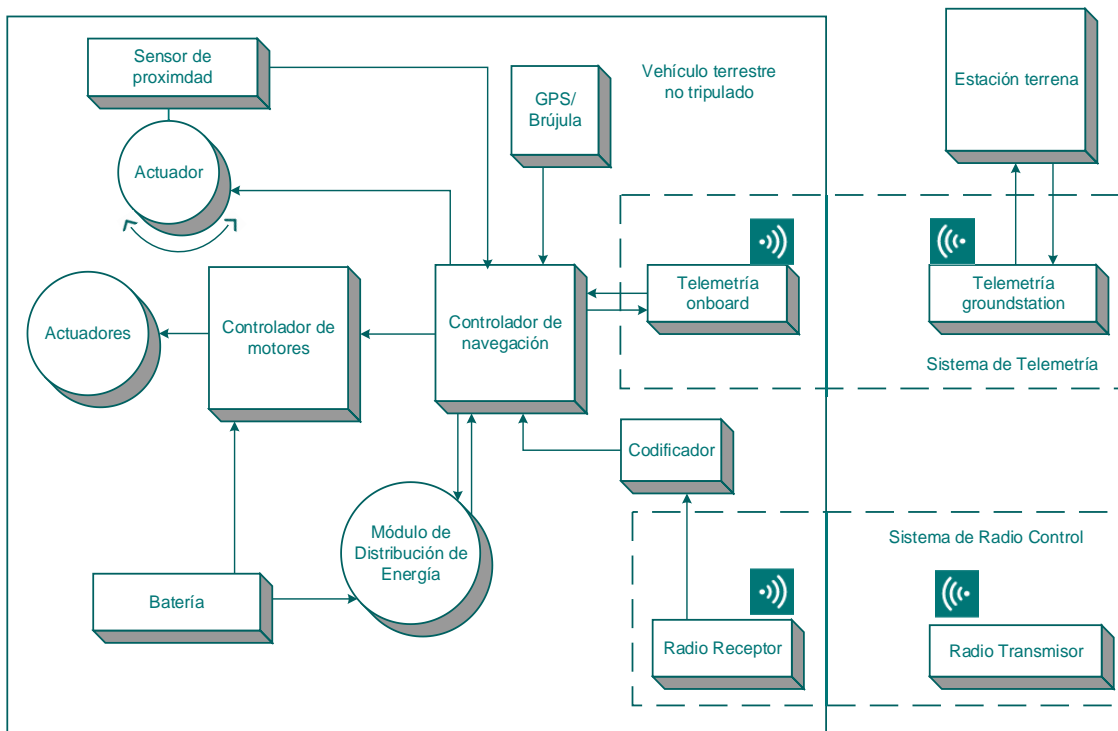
Sensor de proximdad

Actuador

GPS/ Brújula

Vehículo terrestre no tripulado

Estación terrena

Telemetría onboard

Telemetría groundstation

Sistema de Telemetría

Actuadores

Controlador de motores

Controlador de navegación

Codificador

Módulo de Distribución de Energía

Sistema de Radio Control

Batería

Radio Receptor

Radio Transmisor